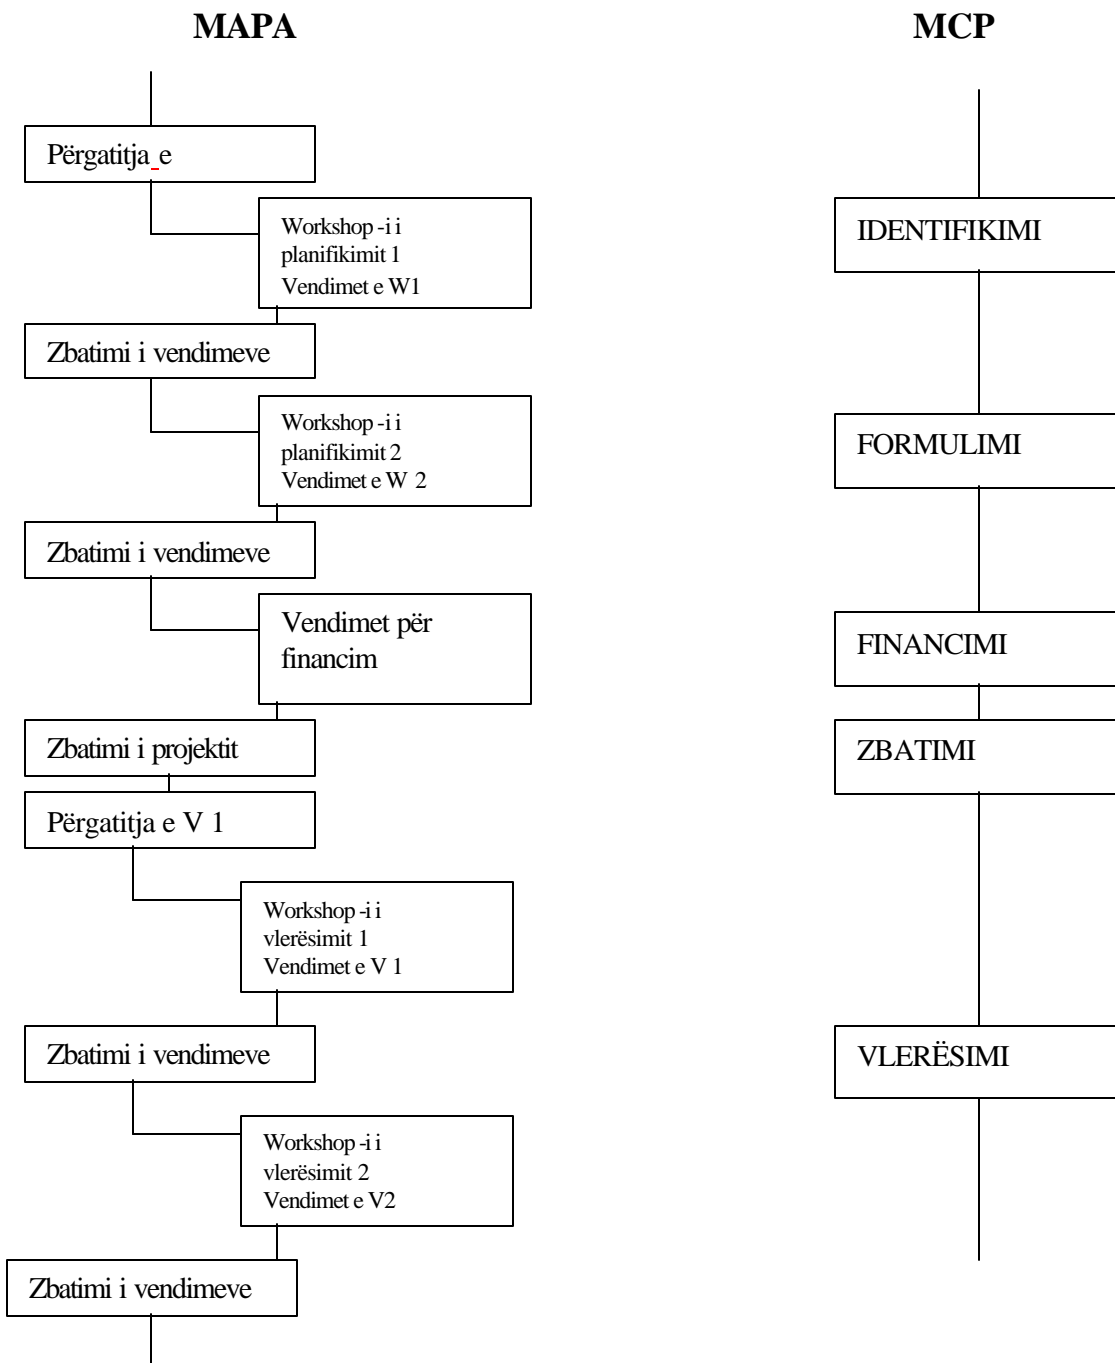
MAPA

Përgatitja e

Workshop -i i planifikimit 1
Vendimet e W1

Zbatimi i vendimeve

Workshop -i i planifikimit 2
Vendimet e W 2

Zbatimi i vendimeve

Vendimet për financim

Zbatimi i projektit

Përgatitja e V 1

Workshop -i i vlerësimit 1
Vendimet e V 1

Zbatimi i vendimeve

Workshop -i i vlerësimit 2
Vendimet e V2

Zbatimi i vendimeve

MCP

IDENTIFIKIMI

FORMULIMI

FINANCIMI

ZBATIMI

VLERËSIMI